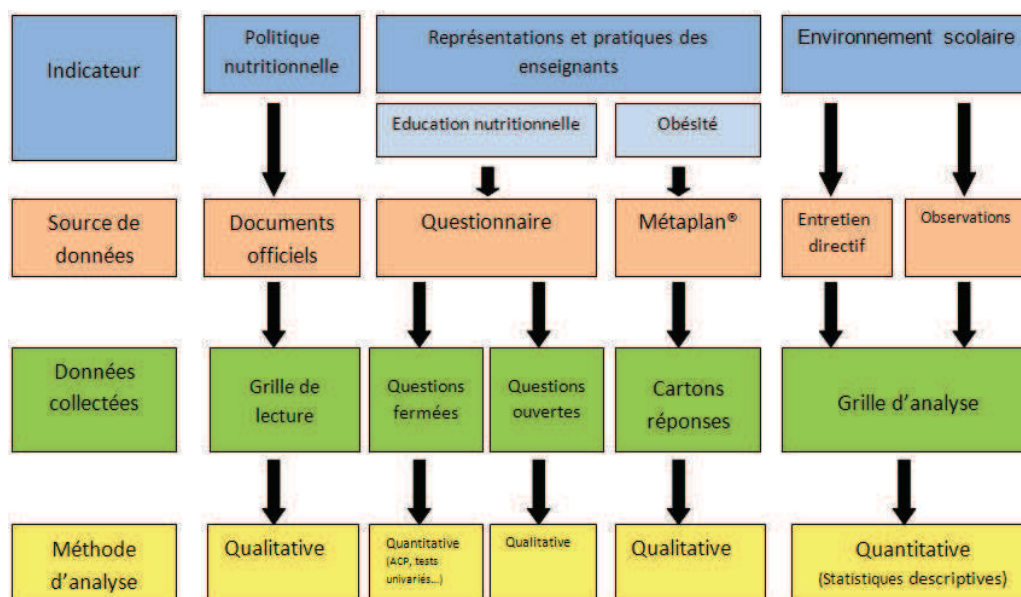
Indicateur

Politique nutritionnelle

Représentations et pratiques des enseignants

Environnement scolaire

Education nutritionnelle

Obésité

Source de données

Documents officiels

Questionnaire

Métaplan®

Entretien directif

Observations

Données collectées

Grille de lecture

Questions fermées

Questions ouvertes

Cartons réponses

Grille d'analyse

Méthode d'analyse

Qualitative

Quantitative (ACP, tests univariés...)

Qualitative

Qualitative

Quantitative (Statistiques descriptives)